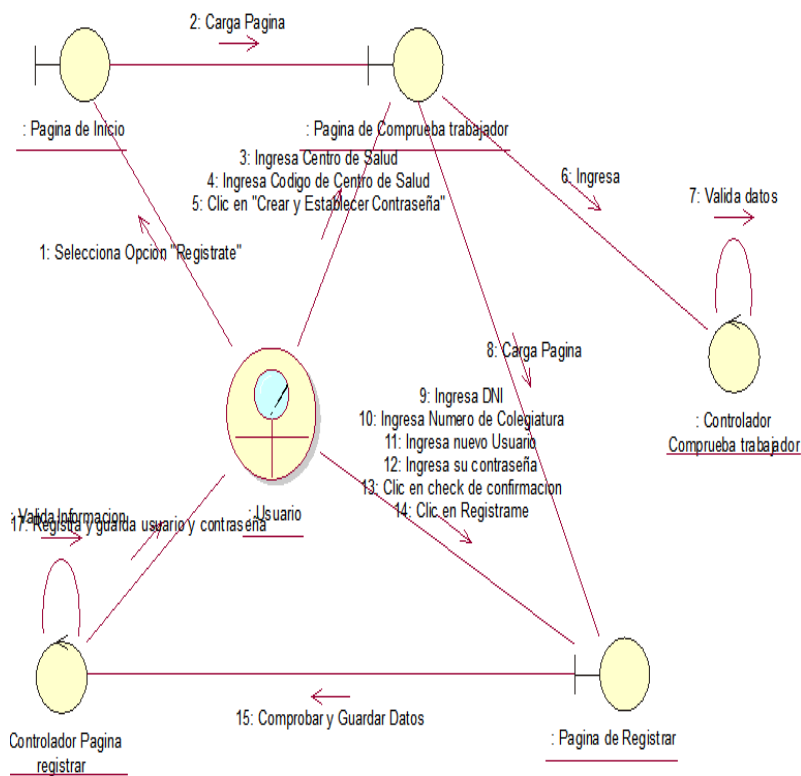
2: Carga Pagina

: Pagina de Inicio

: Pagina de Comprueba trabajador

3: Ingresa Centro de Salud
4: Ingresa Codigo de Centro de Salud
5: Clic en "Crear y Establecer Contraseña"

6: Ingresa

7: Valida datos

1: Selecciona Opcion "Registrate"

8: Carga Pagina

9: Ingresa DNI
10: Ingresa Numero de Colegiatura
11: Ingresa nuevo Usuario
12: Ingresa su contraseña
13: Clic en check de confirmacion
14: Clic en Registrame

: Controlador Comprueba trabajador

: Usuario

: Valida Informacion
17: Registra y guarda usuario y contraseña

15: Comprobar y Guardar Datos

Controlador Pagina registrar

: Pagina de Registrar